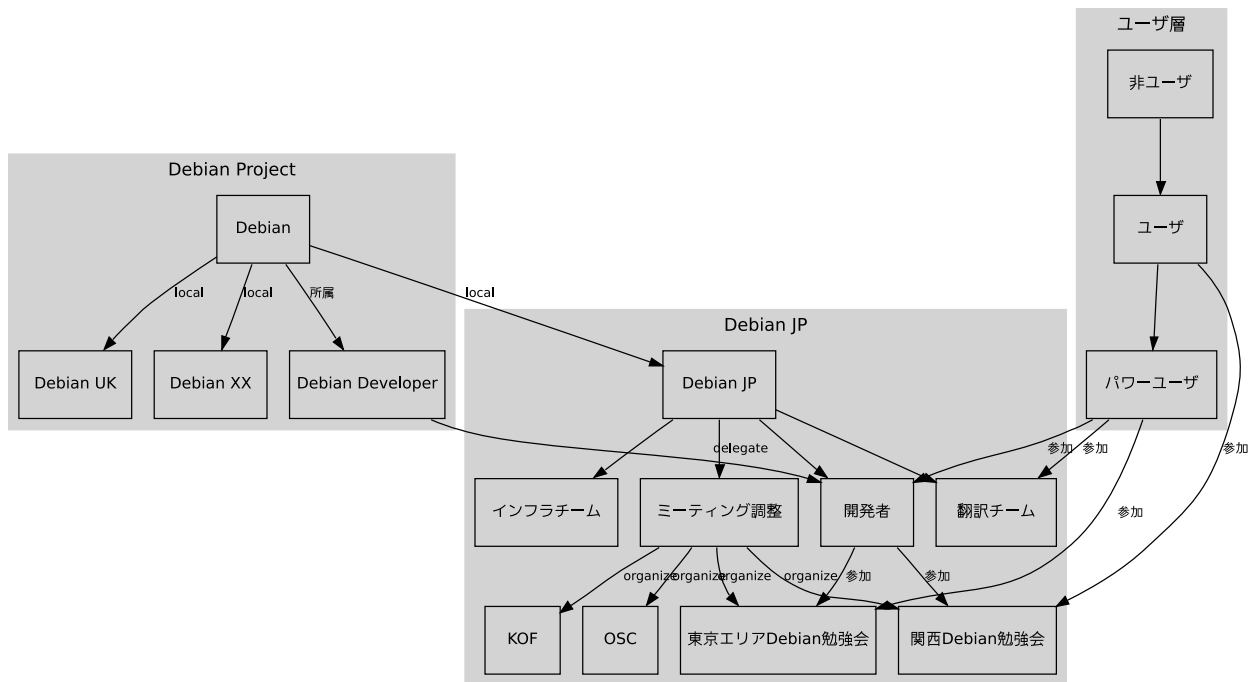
ユーザ層

非ユーザ

ユーザ

パワーユーザ

Debian Project

Debian

local
local
所属
local

Debian UK
Debian XX
Debian Developer

Debian JP

Debian JP

delegate

参加
参加
参加
参加

インフラチーム
ミーティング調整
開発者
翻訳チーム

organize organize organize organize 参加 参加

KOF
OSC
東京エリアDebian勉強会
関西Debian勉強会